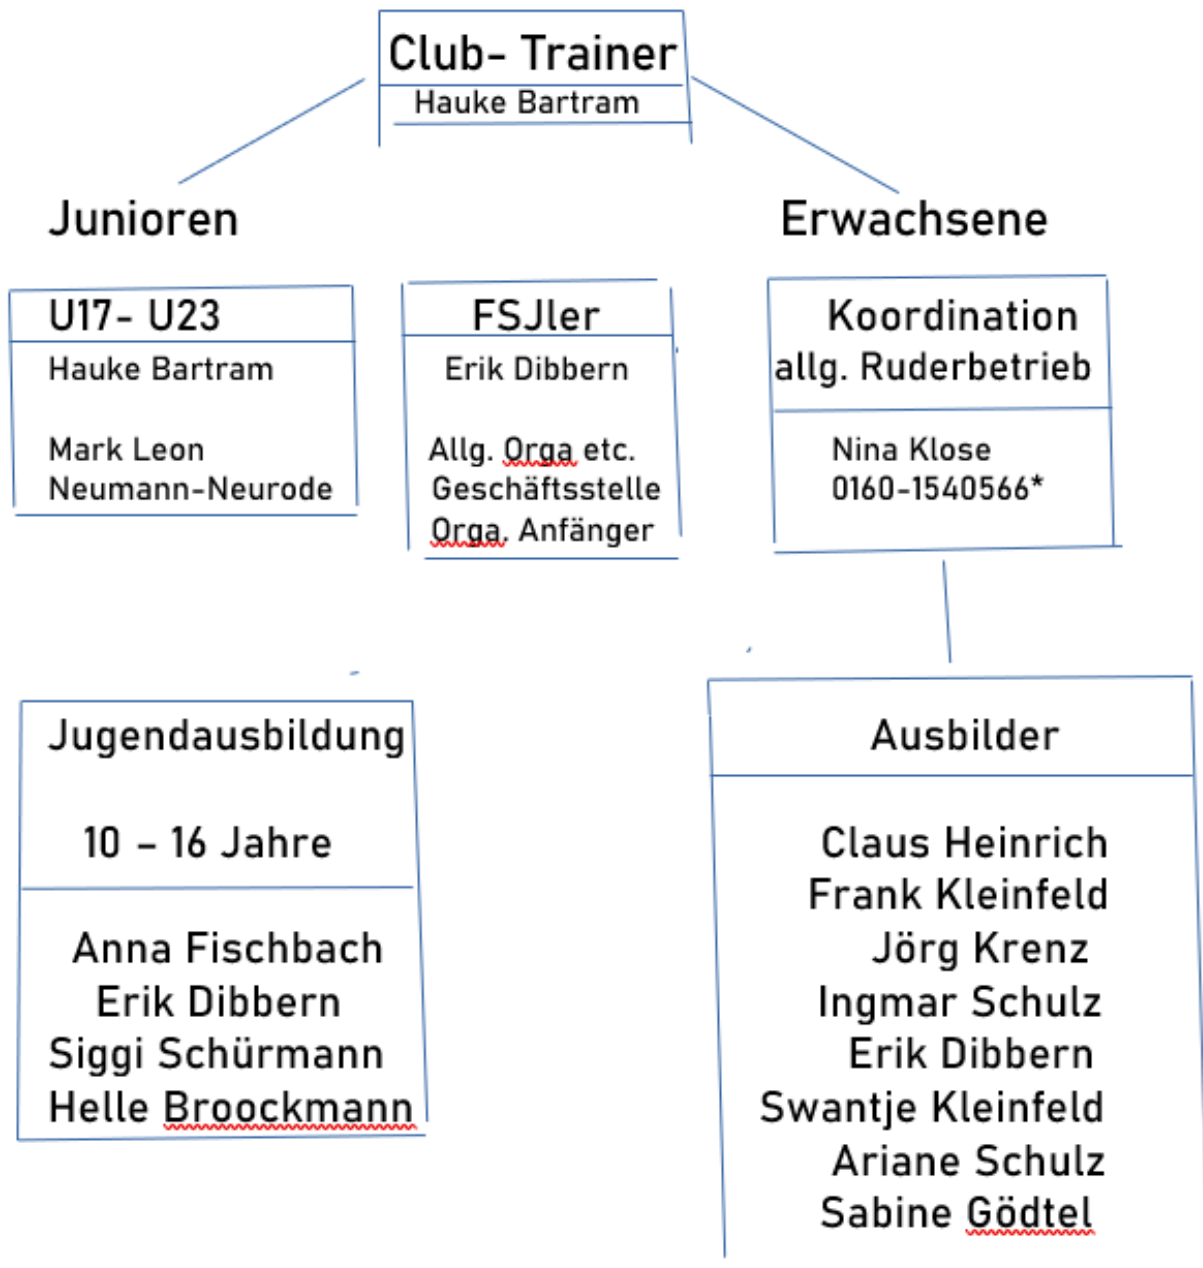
Club- Trainer
Hauke Bartram

Junioren

Erwachsene

U17- U23
Hauke Bartram

Mark Leon Neumann-Neurode

FSJler
Erik Dibbern

Allg. Orga etc.
Geschäftsstelle
Orga. Anfänger

Koordination allg. Ruderbetrieb

Nina Klose
0160-1540566*

Jugendausbildung

10 – 16 Jahre

Anna Fischbach
Erik Dibbern
Siggi Schürmann
Helle Broockmann

Ausbilder

Claus Heinrich
Frank Kleinfeld
Jörg Krenz
Ingmar Schulz
Erik Dibbern
Swantje Kleinfeld
Ariane Schulz
Sabine Gödtel